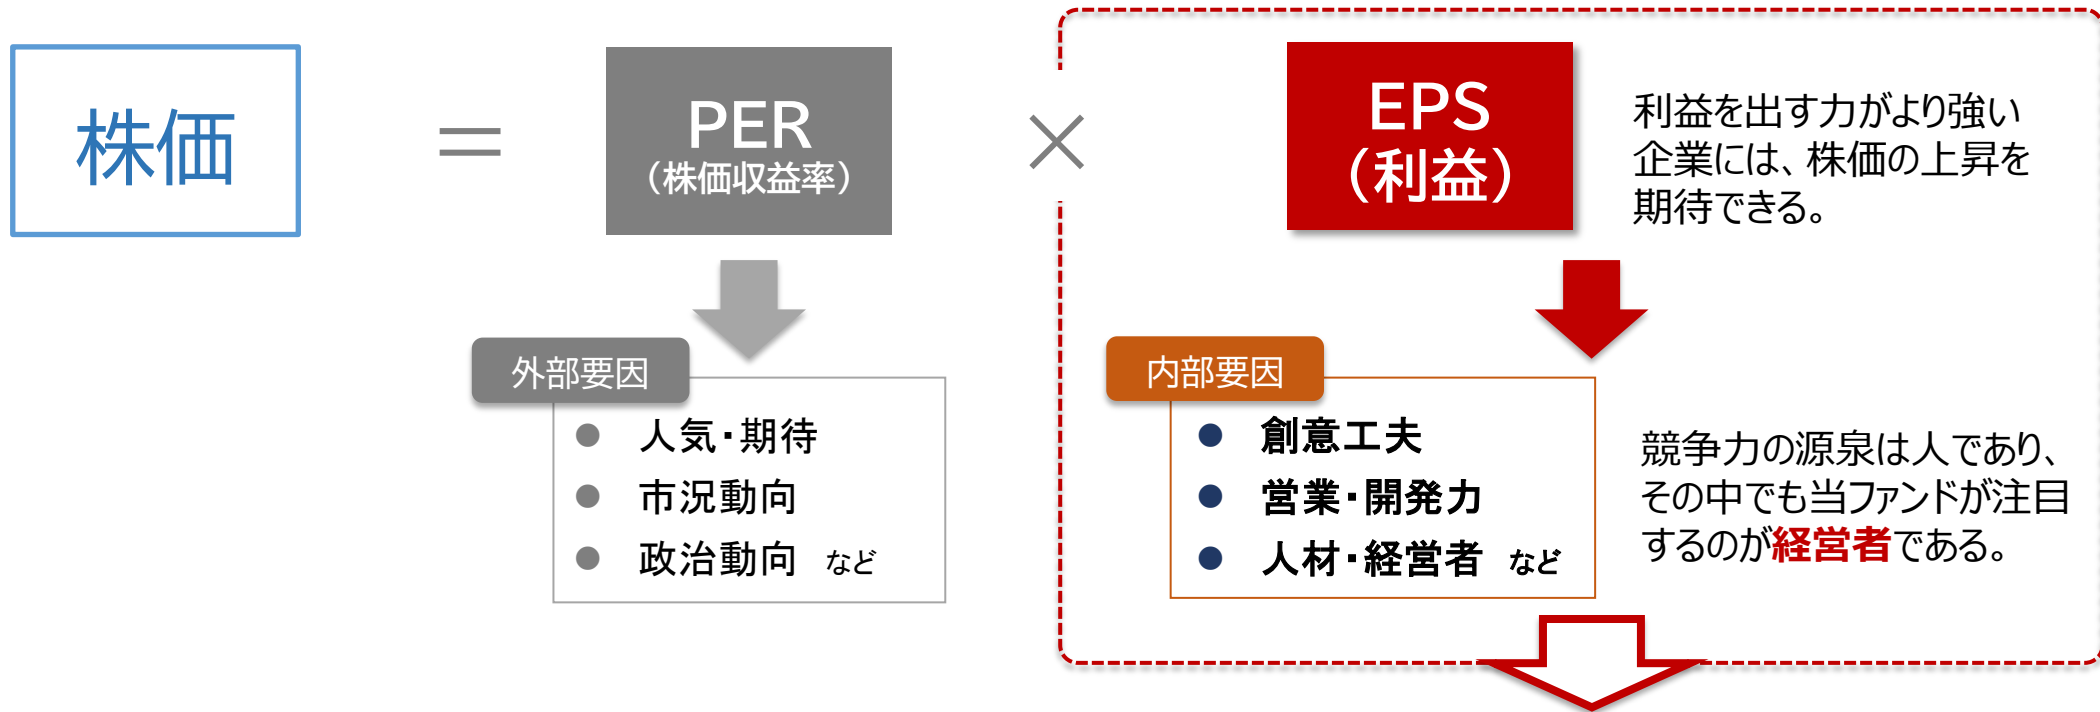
株価

＝

PER
（株価収益率）

×

EPS
（利益）

利益を出す力がより強い企業には、株価の上昇を期待できる。

外部要因

● 人気・期待
● 市況動向
● 政治動向 など

内部要因

● 創意工夫
● 営業・開発力
● 人材・経営者 など

競争力の源泉は人であり、その中でも当ファンドが注目するのが経営者である。